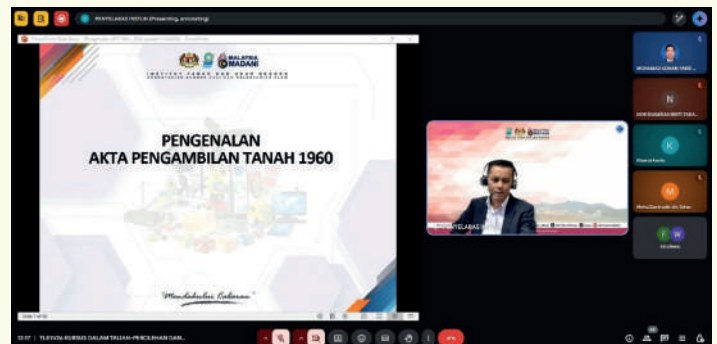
PENYELARAS INSTUN (Presenting, annotating)

MALAYSIA MADANI

INSTITUT TANAH DAN UKUR NEGARA

PENGENALAN
AKTA PENGAMBILAN TANAH 1960

"Mendahului Cabaran"

MOHAMAD AZHAR TAHIR

NOR SUHAIDA BINTI DAUD

Khairul Azuha

Mohd Zairul Azlin bin Zakaria

PENYELARAS INSTUN

N

K

M

F

W

13:17 | TLEVIZA KURSUS DALAM TALIAN PENGURUSAN DAN...